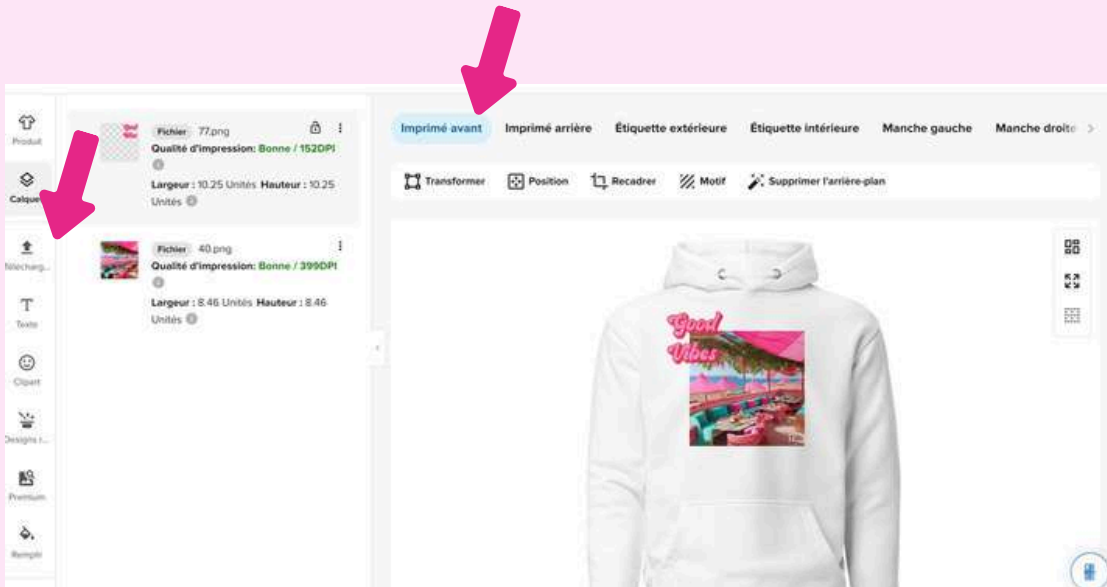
Produit
Calques
Télécharg...
Texte
Clipart
Designs r...
Premium
Remplir

Fichier 77.png
Qualité d'impression: Bonne / 152DPI
Largeur : 10.25 Unités Hauteur : 10.25 Unités

Fichier 40.png
Qualité d'impression: Bonne / 399DPI
Largeur : 8.46 Unités Hauteur : 8.46 Unités

Imprimé avant | Imprimé arrière | Étiquette extérieure | Étiquette intérieure | Manche gauche | Manche droite

Transformer | Position | Recadrer | Motif | Supprimer l'arrière-plan

Good Vibes